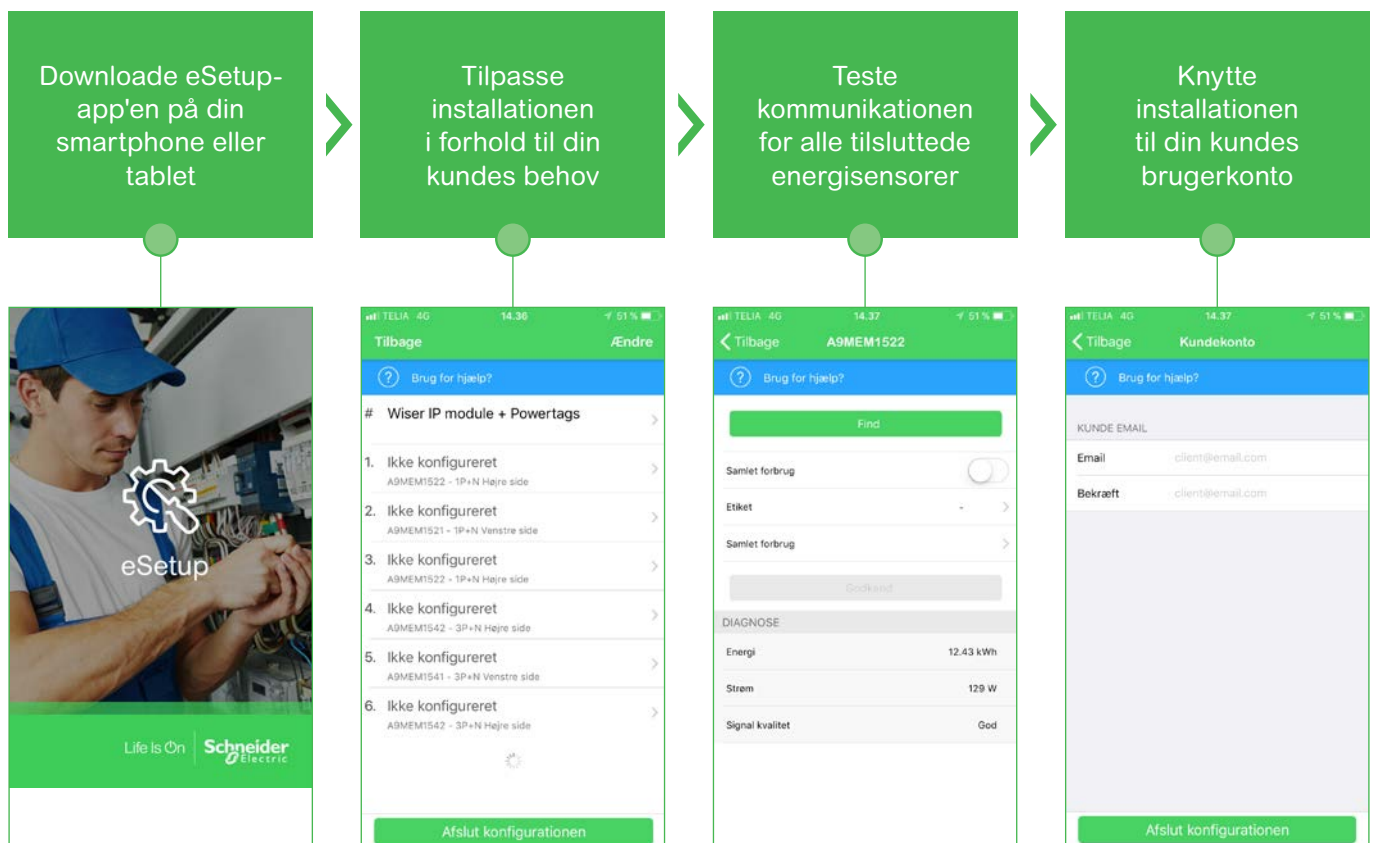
Downloade eSetup-app'en på din smartphone eller tablet

Tilpasse installationen i forhold til din kundes behov

Teste kommunikationen for alle tilsluttede energisensorer

Knytte installationen til din kundes brugerkonto

eSetup

Life Is On Schneider Electric

TELIA 4G 14.36 51 %

Tilbage Ændre

Brug for hjælp?

# Wiser IP module + Powertags

1. Ikke konfigureret
A9MEM1522 - 1P+N Højre side

2. Ikke konfigureret
A9MEM1521 - 1P+N Venstre side

3. Ikke konfigureret
A9MEM1522 - 1P+N Højre side

4. Ikke konfigureret
A9MEM1542 - 3P+N Højre side

5. Ikke konfigureret
A9MEM1541 - 3P+N Venstre side

6. Ikke konfigureret
A9MEM1542 - 3P+N Højre side

Afslut konfigurationen

TELIA 4G 14.37 51 %

Tilbage A9MEM1522

Brug for hjælp?

Find

Samlet forbrug

Etiket -

Samlet forbrug

Godkend

DIAGNOSE

Energi 12.43 kWh

Strøm 129 W

Signal kvalitet God

TELIA 4G 14.37 51 %

Tilbage Kundekonto

Brug for hjælp?

KUNDE EMAIL

Email client@email.com

Bekræft client@email.com

Afslut konfigurationen